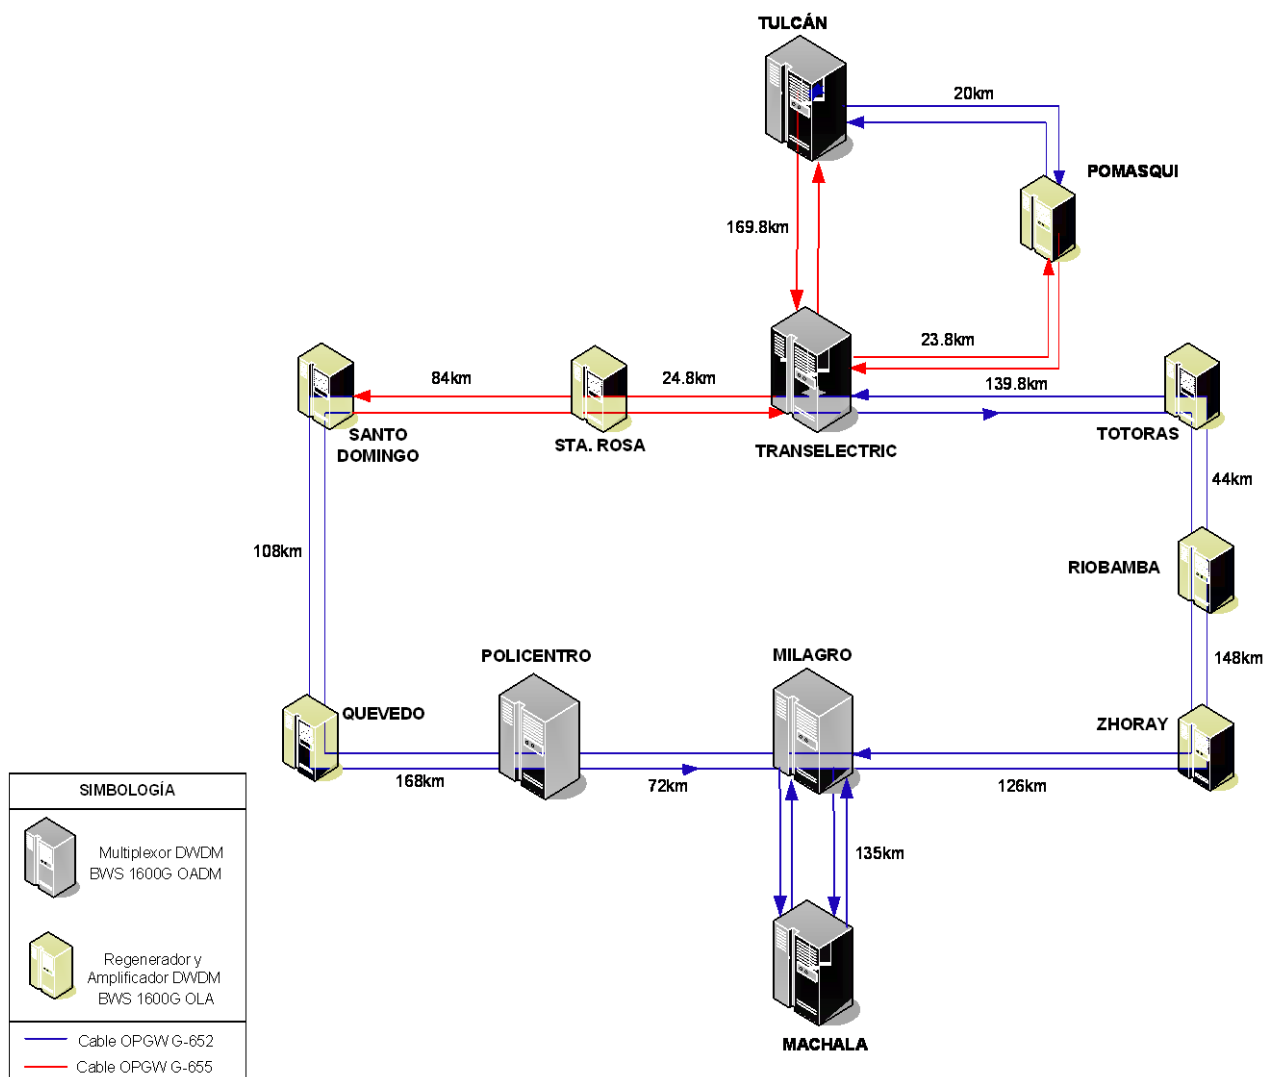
TULCÁN

20km

POMASQUI

169.8km

23.8km

84km

24.8km

139.8km

SANTO DOMINGO

STA. ROSA

TRANSELECTRIC

TOTORAS

44km

108km

RIOBAMBA

148km

POLICENTRO

MILAGRO

QUEVEDO

ZHORAY

168km

72km

126km

135km

MACHALA

SIMBOLOGÍA

Multiplexor DWDM BWS 1600G OADM

Regenerador y Amplificador DWDM BWS 1600G OLA

Cable OPGW G-652

Cable OPGW G-655